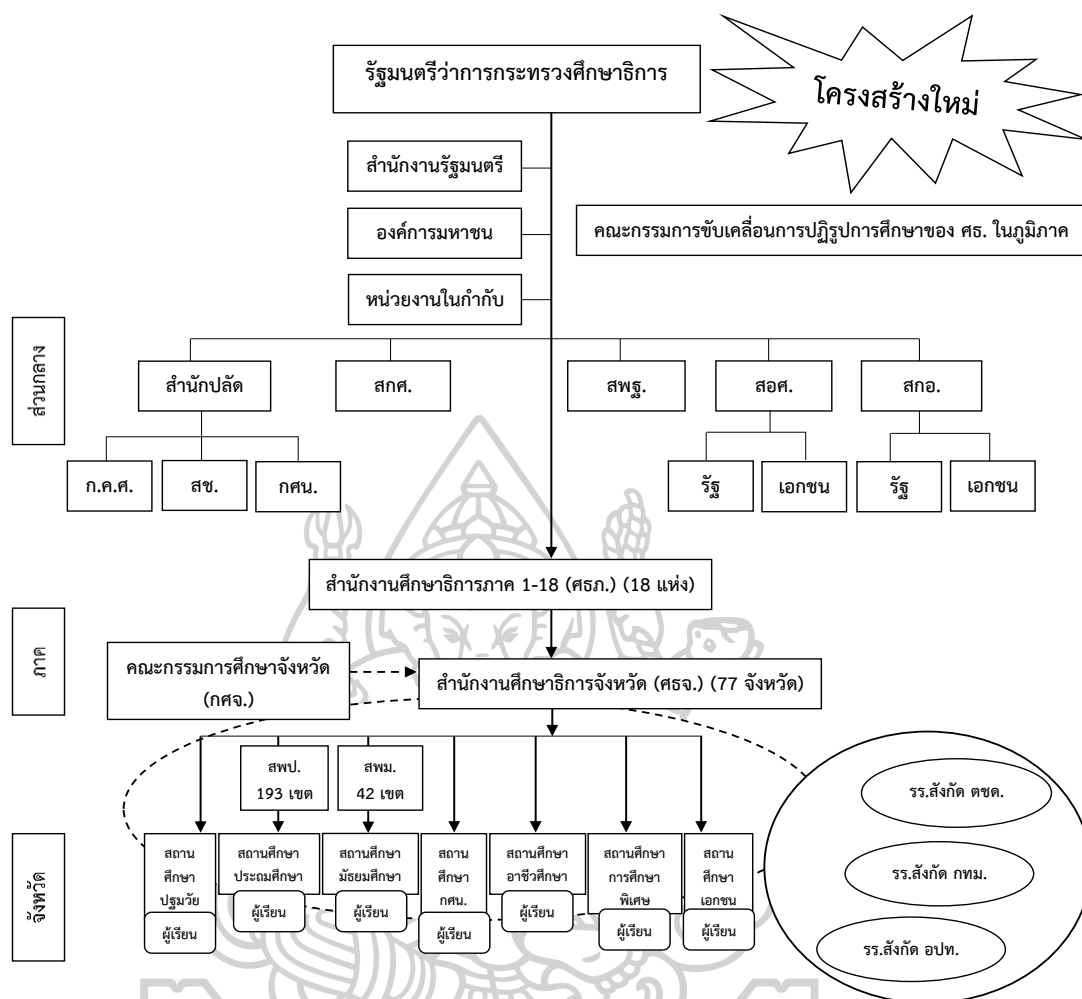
รัฐมนตรีว่าการกระทรวงศึกษาธิการ

โครงสร้างใหม่

สำนักงานรัฐมนตรี

องค์การมหาชน

หน่วยงานในกำกับ

คณะกรรมการขับเคลื่อนการปฏิรูปการศึกษาของ ศธ. ในภูมิภาค

ส่วนกลาง

สำนักปลัด

สกศ.

สพฐ.

สอศ.

สกอ.

ก.ค.ศ.

สช.

กศน.

รัฐ

เอกชน

รัฐ

เอกชน

สำนักงานศึกษาธิการภาค 1-18 (ศธภ.) (18 แห่ง)

ภาค

คณะกรรมการศึกษาจังหวัด (กศจ.)

สำนักงานศึกษาธิการจังหวัด (ศธจ.) (77 จังหวัด)

สพป. 193 เขต

สพม. 42 เขต

รร.สังกัด ตชด.

รร.สังกัด กทม.

รร.สังกัด อปท.

จังหวัด

สถานศึกษาปฐมวัย

ผู้เรียน

สถานศึกษาประถมศึกษา

ผู้เรียน

สถานศึกษามัธยมศึกษา

ผู้เรียน

สถานศึกษา กศน.

ผู้เรียน

สถานศึกษาอาชีวศึกษา

ผู้เรียน

สถานศึกษาการศึกษาพิเศษ

ผู้เรียน

สถานศึกษาเอกชน

ผู้เรียน